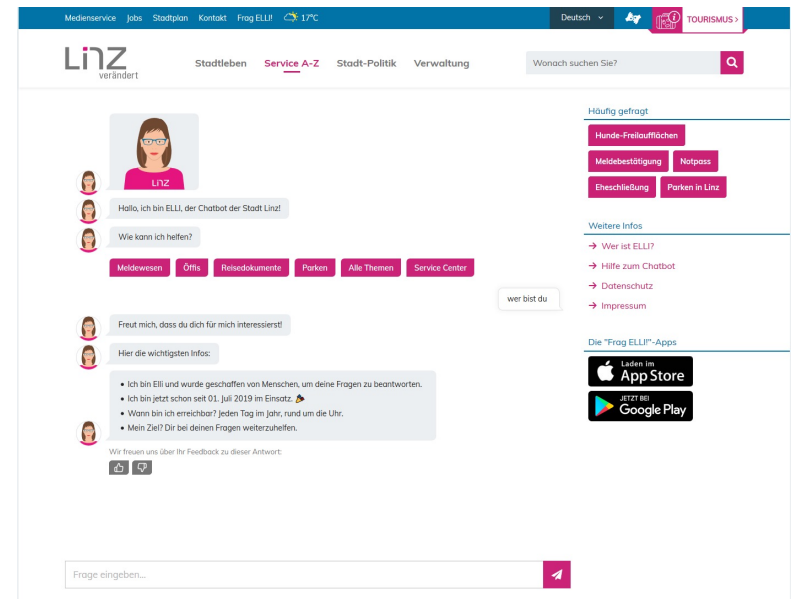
Medienservice Jobs Stadtplan Kontakt Frag ELLI! 17°C

Deutsch

TOURISMUS >

LINZ verändert

Stadtleben Service A-Z Stadt-Politik Verwaltung

Wonach suchen Sie?

LINZ

Hallo, ich bin ELLI, der Chatbot der Stadt Linz!

Wie kann ich helfen?

Meldewesen Öffis Reisedokumente Parken Alle Themen Service Center

wer bist du

Freut mich, dass du dich für mich interessierst!

Hier die wichtigsten Infos:

- Ich bin Elli und wurde geschaffen von Menschen, um deine Fragen zu beantworten.
- Ich bin jetzt schon seit 01. Juli 2019 im Einsatz.
- Wann bin ich erreichbar? Jeden Tag im Jahr, rund um die Uhr.
- Mein Ziel? Dir bei deinen Fragen weiterzuhelfen.

Wir freuen uns über Ihr Feedback zu dieser Antwort:

Frage eingeben...

Häufig gefragt

Hunde-Freilaufflächen

Meldebestätigung Notpass

Eheschließung Parken in Linz

Weitere Infos

→ Wer ist ELLI?

→ Hilfe zum Chatbot

→ Datenschutz

→ Impressum

Die "Frag ELLI!"-Apps

Laden im App Store

JETZT BEI Google Play